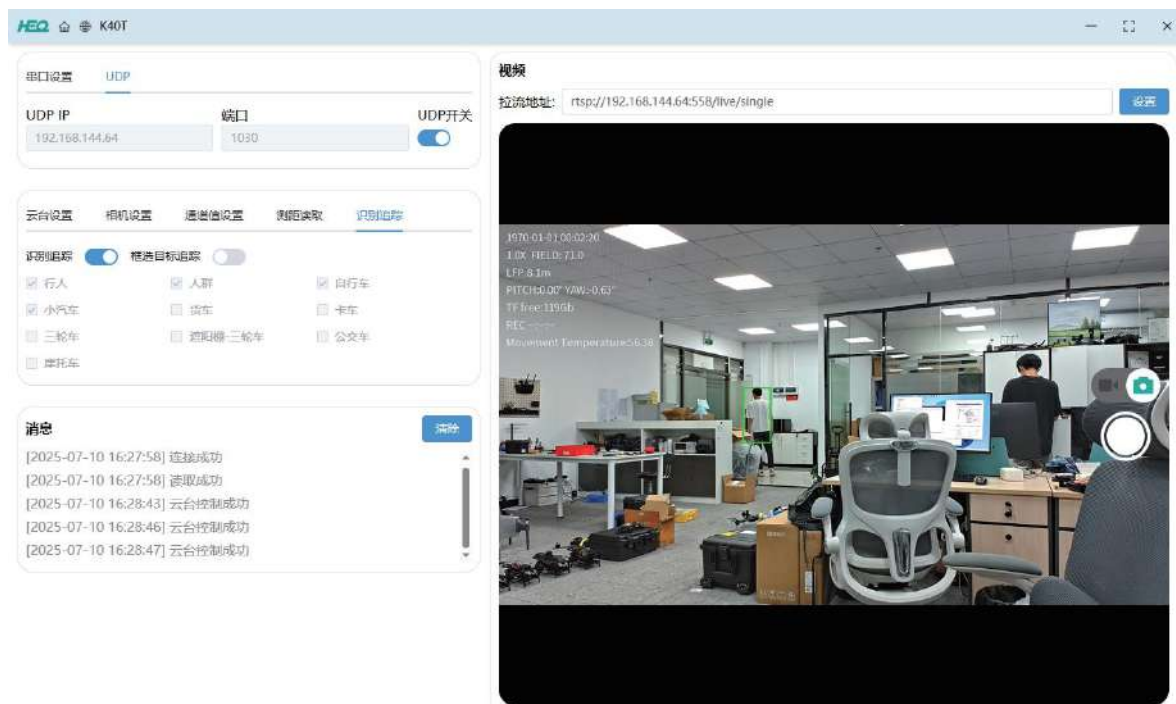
HEQ K40T

串口设置 UDP

UDP IP 端口 UDP开关
192.168.144.64 1030

云台设置 相机设置 通道值设置 测距读取 识别追踪

识别追踪 框选目标追踪
行人 人群 自行车
小汽车 货车 卡车
三轮车 遮阳棚-三轮车 公交车
摩托车

消息 清除
[2025-07-10 16:27:58] 连接成功
[2025-07-10 16:27:58] 读取成功
[2025-07-10 16:28:43] 云台控制成功
[2025-07-10 16:28:46] 云台控制成功
[2025-07-10 16:28:47] 云台控制成功

视频
拉流地址: rtsp://192.168.144.64:558/live/single 设置

1970-01-01 00:02:20
1.0X FIELD:71.0
LFP:8.1m
PITCH:0.00° YAW:-0.63°
TF free:119Gb
REC:--:--:--
Movement Temperature:56.38